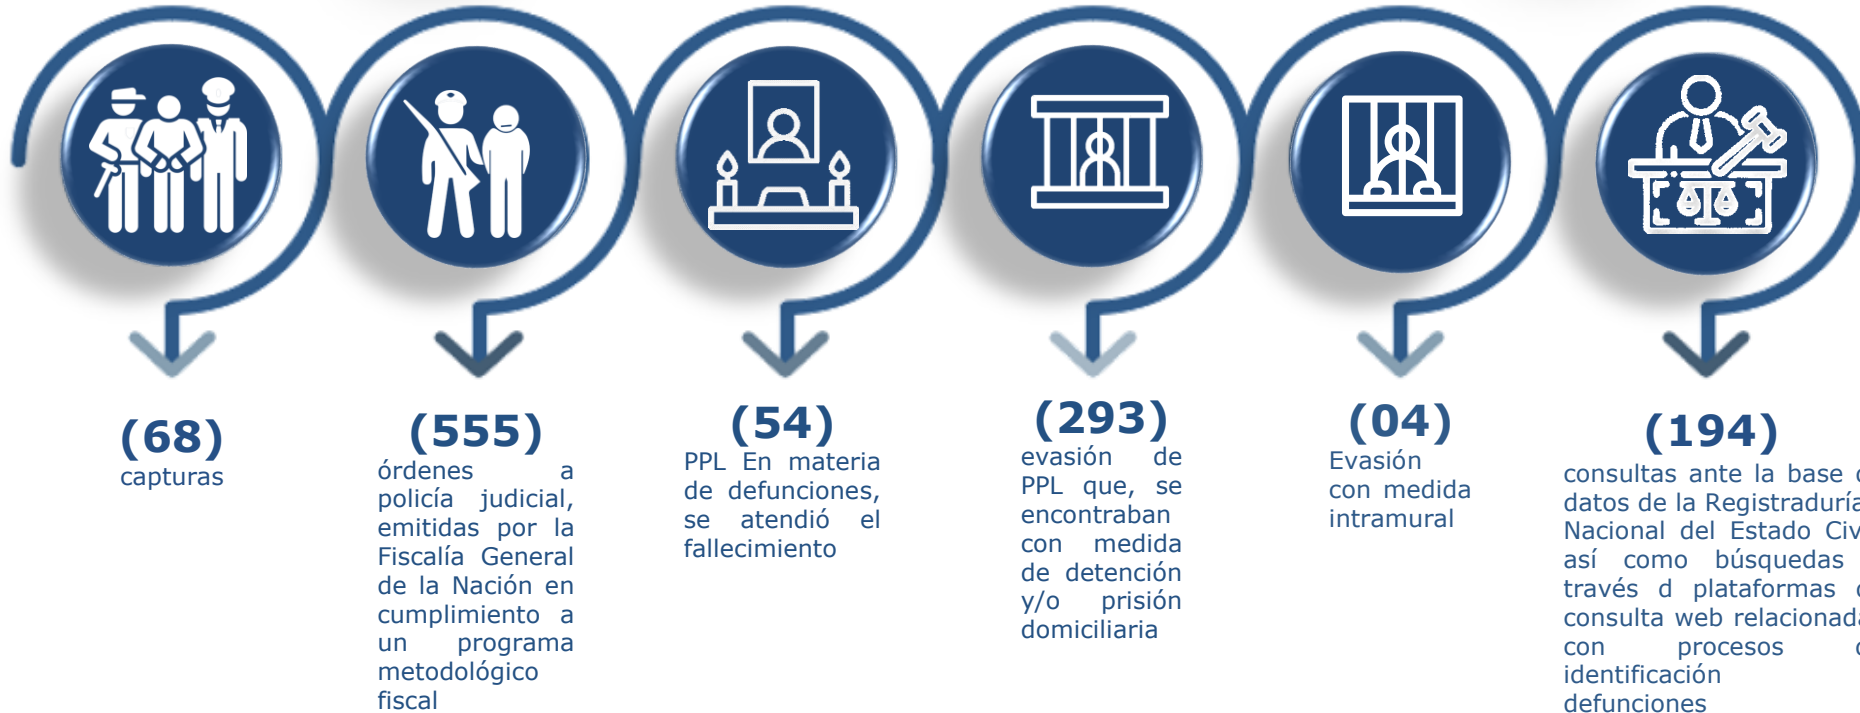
(68)
capturas

(555)
órdenes a policía judicial, emitidas por la Fiscalía General de la Nación en cumplimiento a un programa metodológico fiscal

(54)
PPL En materia de defunciones, se atendió el fallecimiento

(293)
evasión de PPL que, se encontraban con medida de detención y/o prisión domiciliaria

(04)
Evasión con medida intramural

(194)
consultas ante la base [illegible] datos de la Registraduría Nacional del Estado Civ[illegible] así como búsquedas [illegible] través d plataformas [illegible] consulta web relacionada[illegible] con procesos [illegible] identificación defunciones